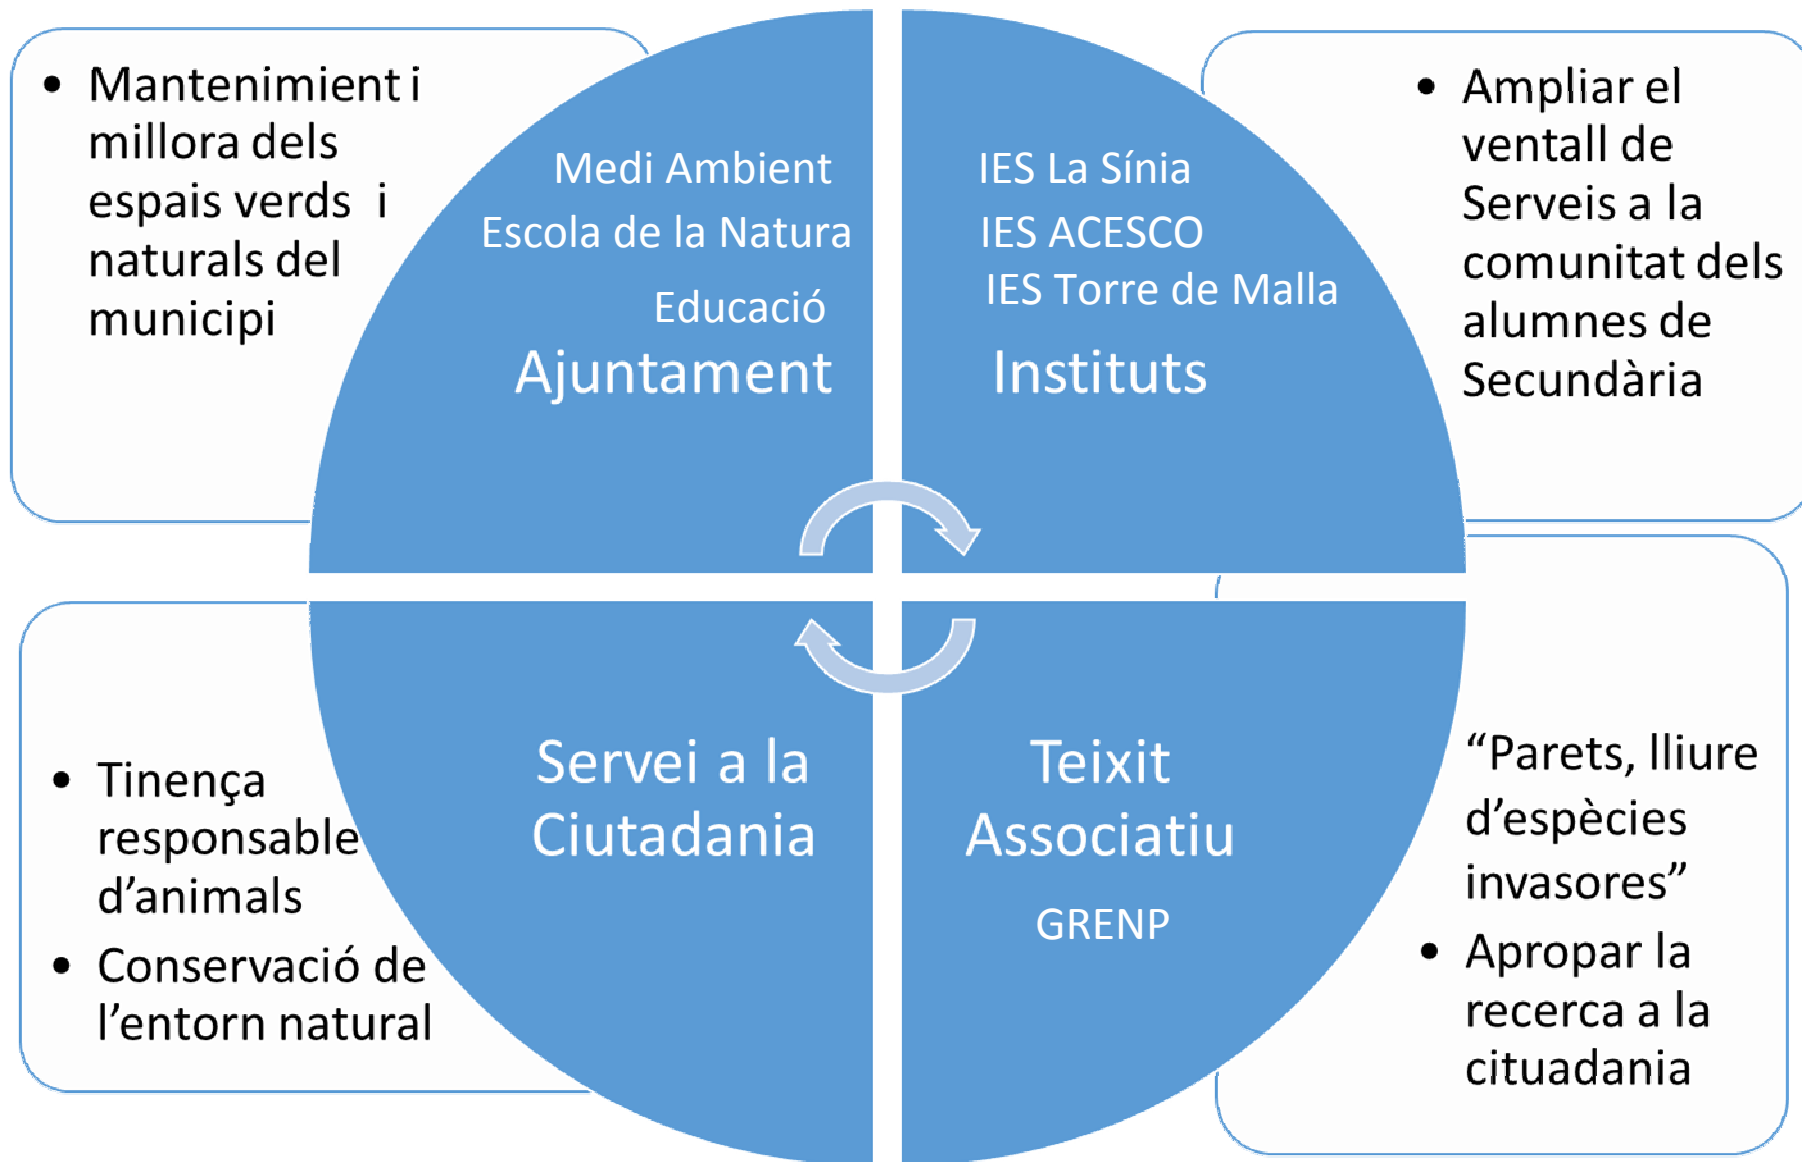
• Mantenimient i millora dels espais verds i naturals del municipi

Medi Ambient
Escola de la Natura
Educació
Ajuntament

IES La Sínia
IES ACESCO
IES Torre de Malla
Instituts

• Ampliar el ventall de Serveis a la comunitat dels alumnes de Secundària

• Tinença responsable d'animals
• Conservació de l'entorn natural

Servei a la Ciutadania

Teixit Associatiu
GRENP

"Parets, lliure d'espècies invasores"
• Apropar la recerca a la cituadania